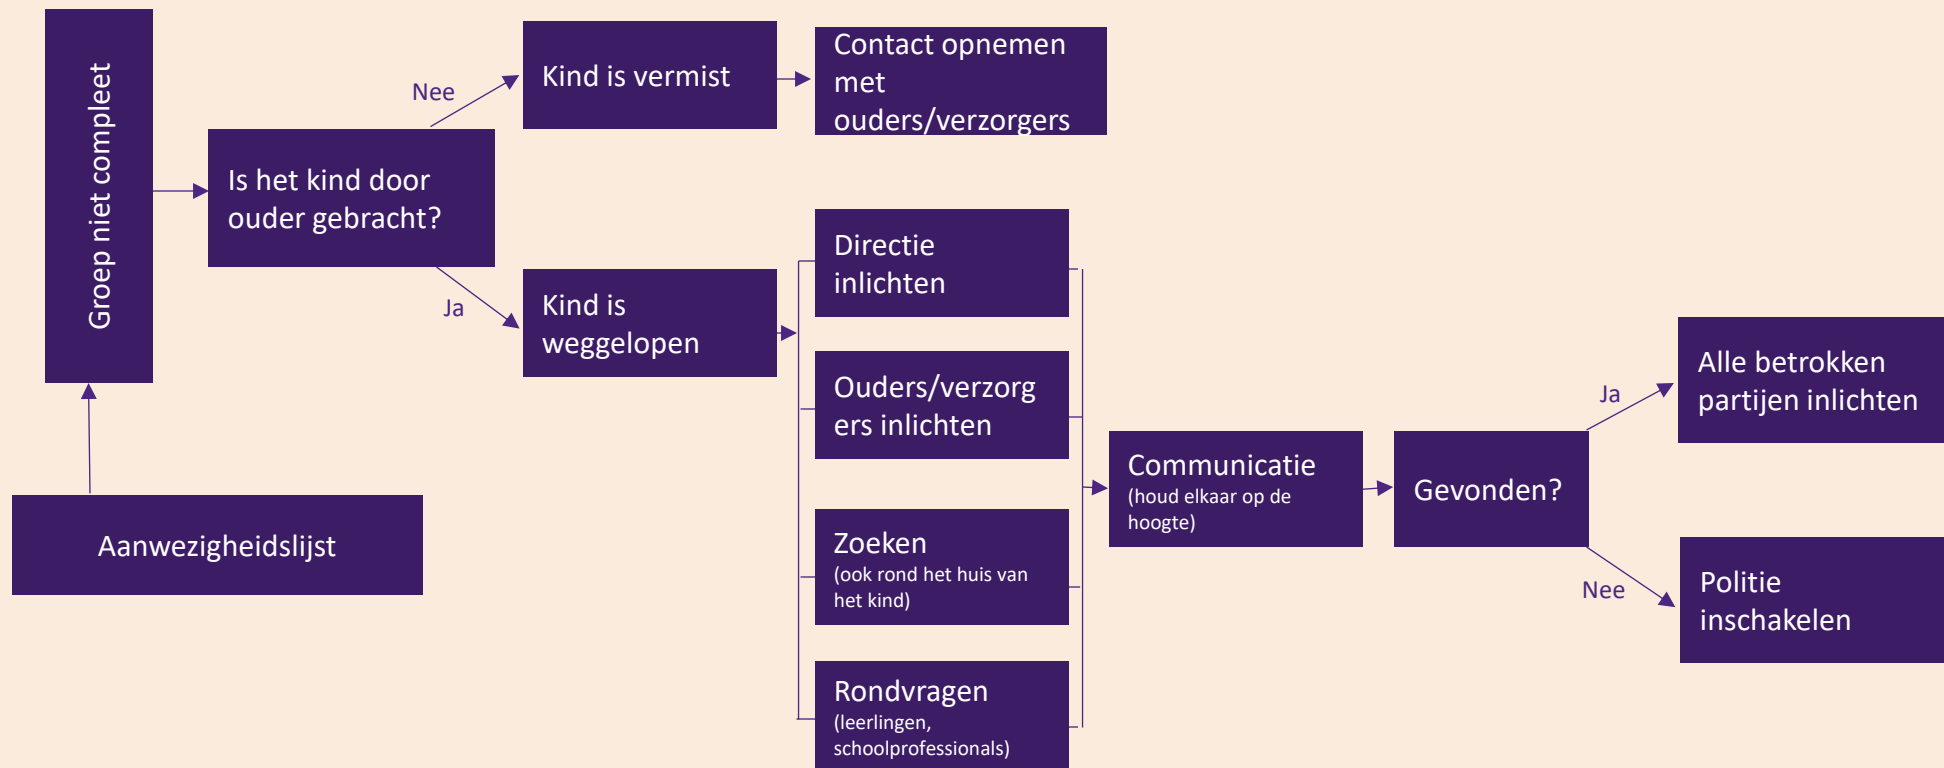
Aanwezigheidslijst

Groep niet compleet

Is het kind door ouder gebracht?

Nee

Kind is vermist

Contact opnemen met ouders/verzorgers

Ja

Kind is weggelopen

Directie inlichten

Ouders/verzorgers inlichten

Zoeken
(ook rond het huis van het kind)

Rondvragen
(leerlingen, schoolprofessionals)

Communicatie
(houd elkaar op de hoogte)

Gevonden?

Ja

Alle betrokken partijen inlichten

Nee

Politie inschakelen